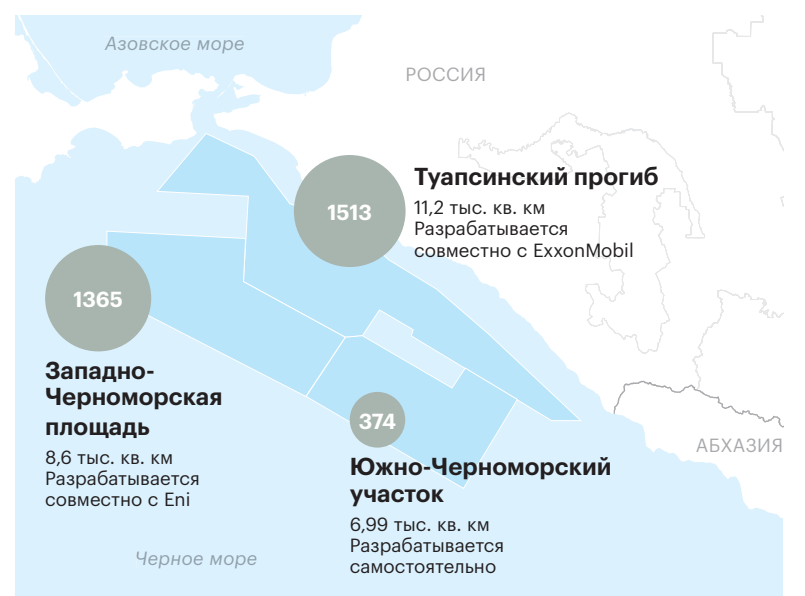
Азовское море

РОССИЯ

1513

Туапсинский прогиб
11,2 тыс. кв. км
Разрабатывается совместно с ExxonMobil

1365

Западно-Черноморская площадь
8,6 тыс. кв. км
Разрабатывается совместно с Eni

374

АБХАЗИЯ

Южно-Черноморский участок
6,99 тыс. кв. км
Разрабатывается самостоятельно

Черное море